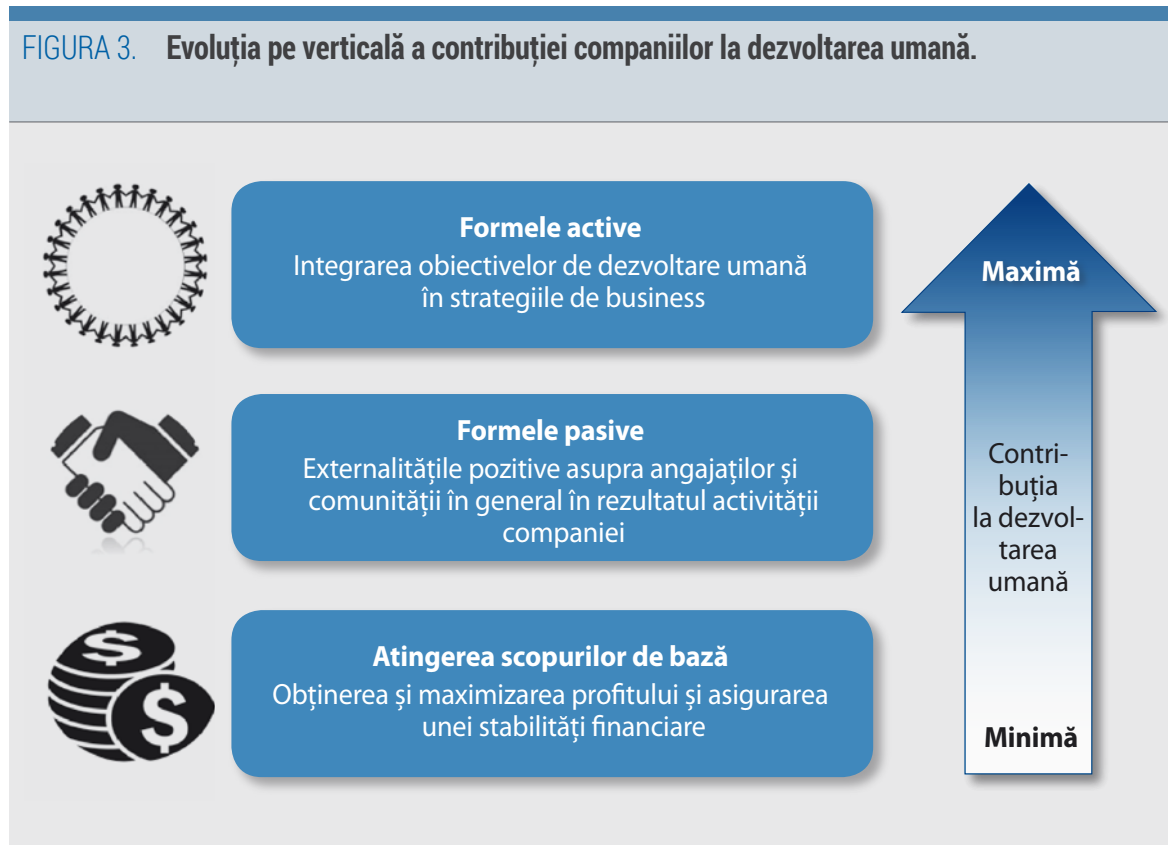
FIGURA 3. Evoluția pe verticală a contribuției companiilor la dezvoltarea umană.

Formele active
Integrarea obiectivelor de dezvoltare umană în strategiile de business

Formele pasive
Externalitățile pozitive asupra angajaților și comunității în general în rezultatul activității companiei

Atingerea scopurilor de bază
Obținerea și maximizarea profitului și asigurarea unei stabilități financiare

Maximă

Contribuția la dezvoltarea umană

Minimă